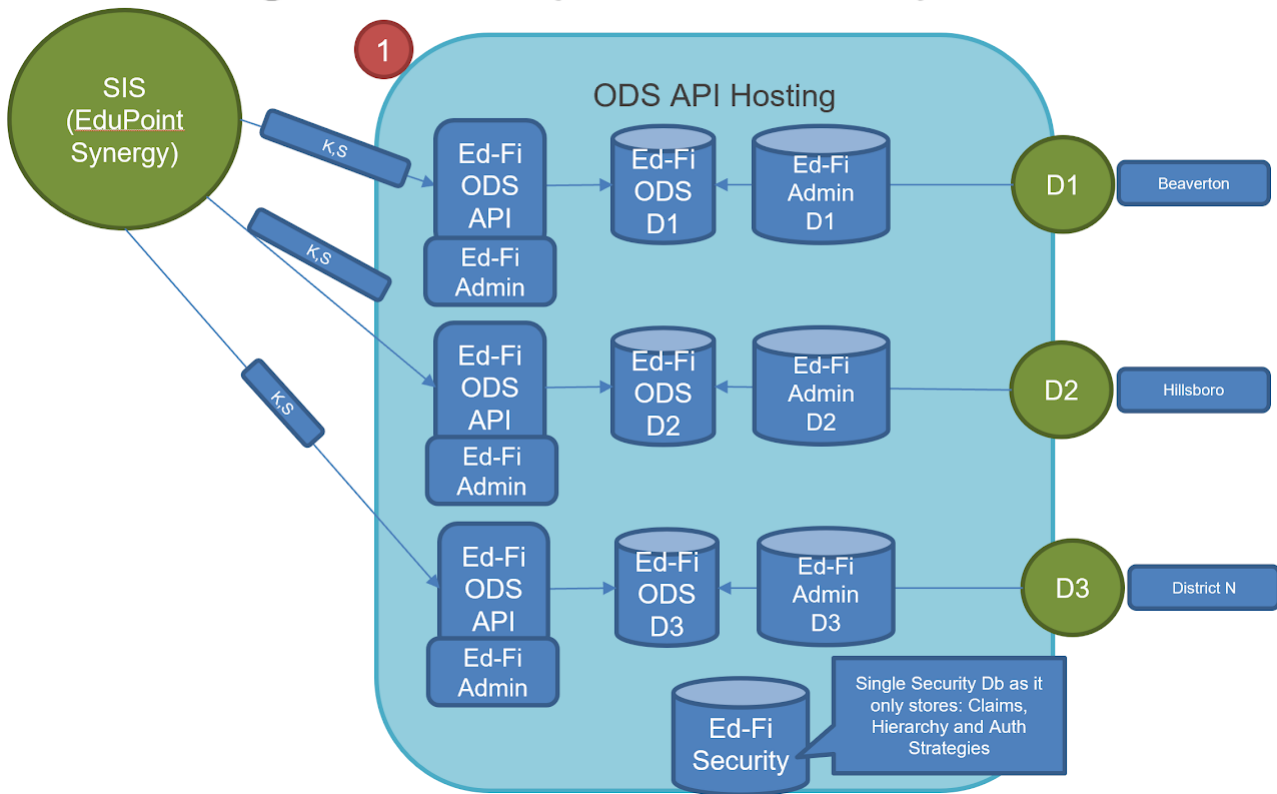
1

ODS API Hosting

SIS (EduPoint Synergy)

K,S

K,S

K,S

Ed-Fi ODS API

Ed-Fi Admin

Ed-Fi ODS D1

Ed-Fi Admin D1

D1

Beaverton

Ed-Fi ODS API

Ed-Fi Admin

Ed-Fi ODS D2

Ed-Fi Admin D2

D2

Hillsboro

Ed-Fi ODS API

Ed-Fi Admin

Ed-Fi ODS D3

Ed-Fi Admin D3

D3

District N

Ed-Fi Security

Single Security Db as it only stores: Claims, Hierarchy and Auth Strategies